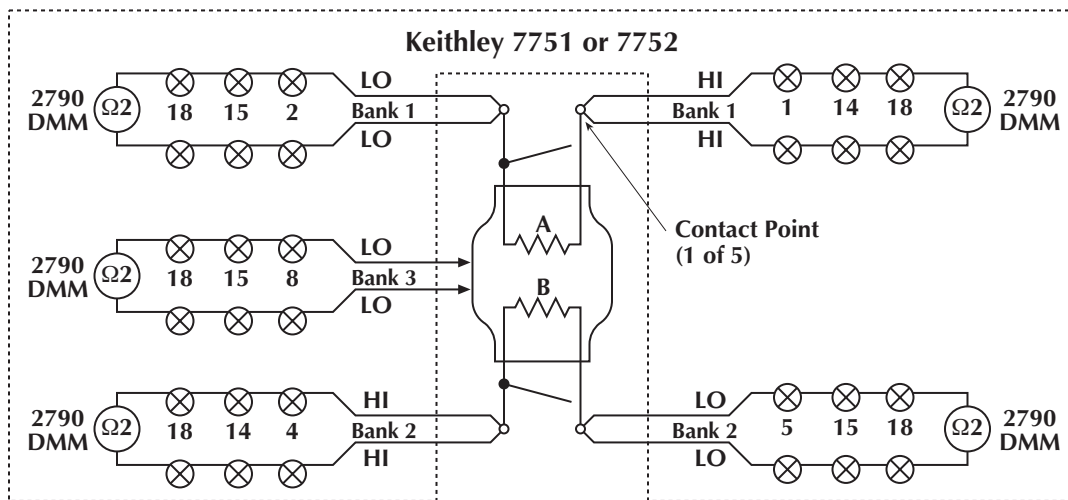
Keithley 7751 or 7752

2790 DMM
Ω2
18 15 2
LO
Bank 1
LO

HI
Bank 1
HI
1 14 18
Ω2
2790 DMM

A
Contact Point (1 of 5)

2790 DMM
Ω2
18 15 8
LO
Bank 3
LO

B

2790 DMM
Ω2
18 14 4
HI
Bank 2
HI

LO
Bank 2
LO
5 15 18
Ω2
2790 DMM